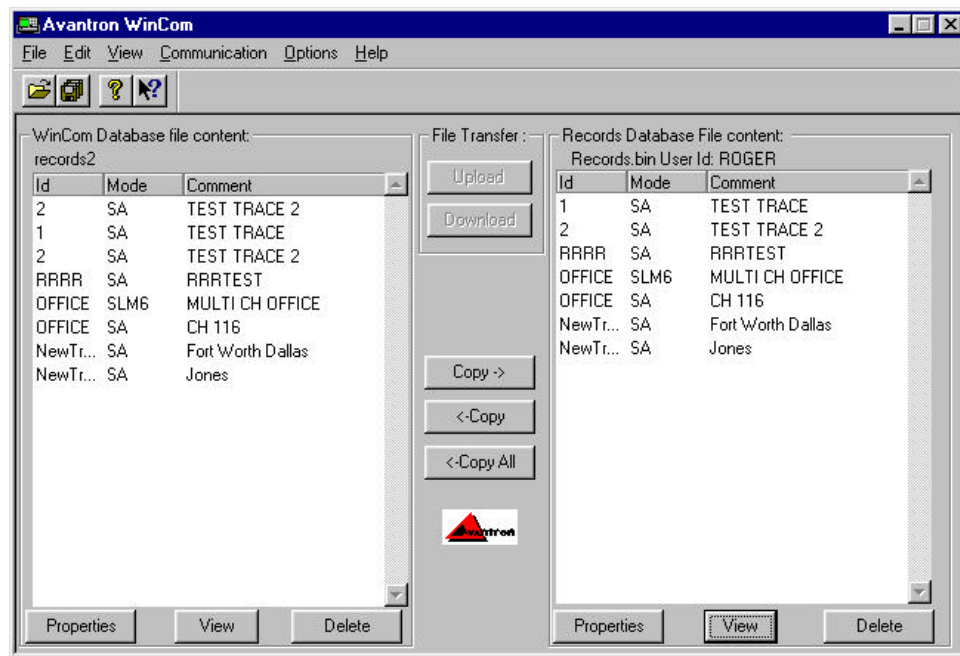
Avantron WinCom

File Edit View Communication Options Help

WinCom Database file content:
records2

| Id | Mode | Comment |
|---|---|---|
| 2 | SA | TEST TRACE 2 |
| 1 | SA | TEST TRACE |
| 2 | SA | TEST TRACE 2 |
| RRRR | SA | RRRTEST |
| OFFICE | SLM6 | MULTI CH OFFICE |
| OFFICE | SA | CH 116 |
| NewTr... | SA | Fort Worth Dallas |
| NewTr... | SA | Jones |

Properties View Delete

File Transfer :
Upload
Download

Copy ->
<-Copy
<-Copy All

Avantron

Records Database File content:
Records.bin User Id: ROGER

| Id | Mode | Comment |
|---|---|---|
| 1 | SA | TEST TRACE |
| 2 | SA | TEST TRACE 2 |
| RRRR | SA | RRRTEST |
| OFFICE | SLM6 | MULTI CH OFFICE |
| OFFICE | SA | CH 116 |
| NewTr... | SA | Fort Worth Dallas |
| NewTr... | SA | Jones |

Properties View Delete